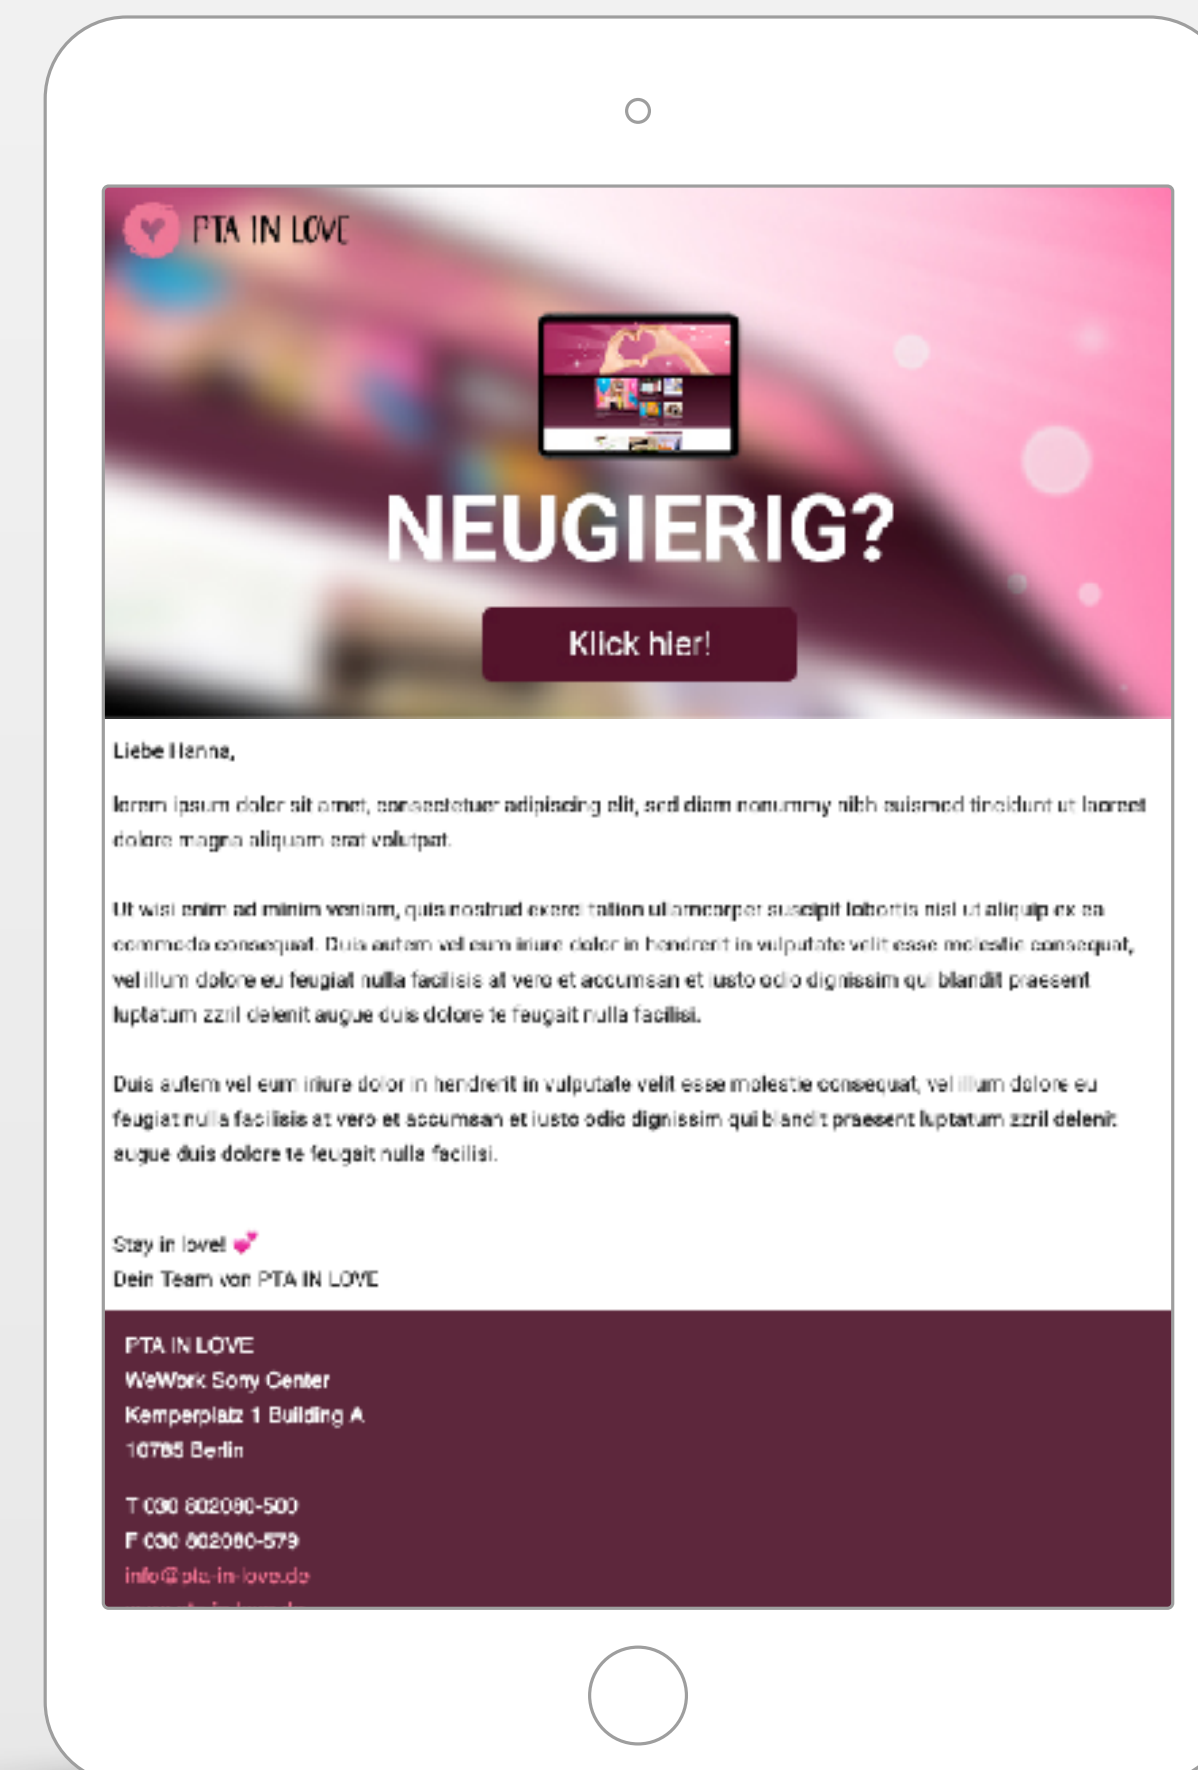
PTA IN LOVE

NEUGIERIG?

Klick hier!

Liebe Hanna,

lorem ipsum dolor sit amet, consectetuer adipiscing elit, sed diam nonummy nibh euismod tincidunt ut laoreet dolore magna aliquam erat volutpat.

Ut wisi enim ad minim veniam, quis nostrud exerci tation ullamcorper suscipit lobortis nisl ut aliquip ex ea commodo consequat. Duis autem vel eum iriure dolor in hendrerit in vulputate velit esse molestie consequat, vel illum dolore eu feugiat nulla facilisis at vero et accumsan et iusto odio dignissim qui blandit praesent luptatum zzril delenit augue duis dolore te feugait nulla facilisi.

Duis autem vel eum iriure dolor in hendrerit in vulputate velit esse molestie consequat, vel illum dolore eu feugiat nulla facilisis at vero et accumsan et iusto odio dignissim qui blandit praesent luptatum zzril delenit augue duis dolore te feugait nulla facilisi.

Stay in love! 💕
Dein Team von PTA IN LOVE

PTA IN LOVE
WeWork Sony Center
Kemperplatz 1 Building A
10785 Berlin

T 030 802080-500
F 030 802080-579
info@pta-in-love.de
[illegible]